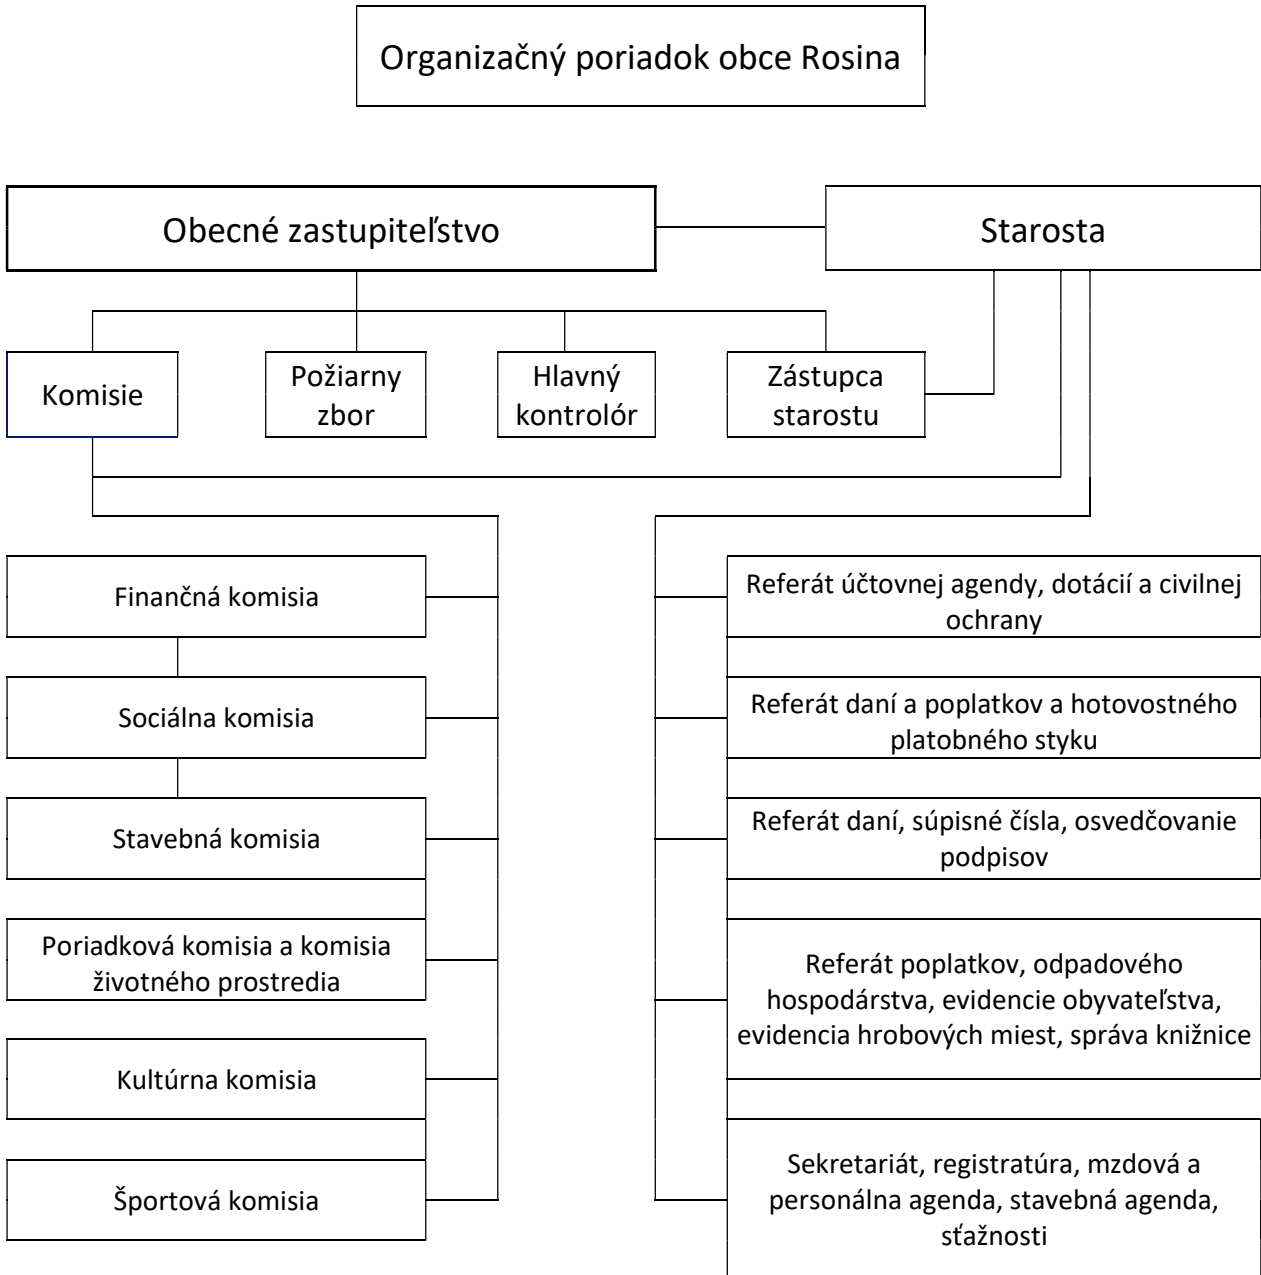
Organizačný poriadok obce Rosina

Obecné zastupiteľstvo

Starosta

Komisie

Požiarny zbor

Hlavný kontrolór

Zástupca starostu

Finančná komisia

Sociálna komisia

Stavebná komisia

Poriadková komisia a komisia životného prostredia

Kultúrna komisia

Športová komisia

Referát účtovnej agendy, dotácií a civilnej ochrany

Referát daní a poplatkov a hotovostného platobného styku

Referát daní, súpisné čísla, osvedčovanie podpisov

Referát poplatkov, odpadového hospodárstva, evidencie obyvateľstva, evidencia hrobových miest, správa knižnice

Sekretariát, registratúra, mzdová a personálna agenda, stavebná agenda, sťažnosti